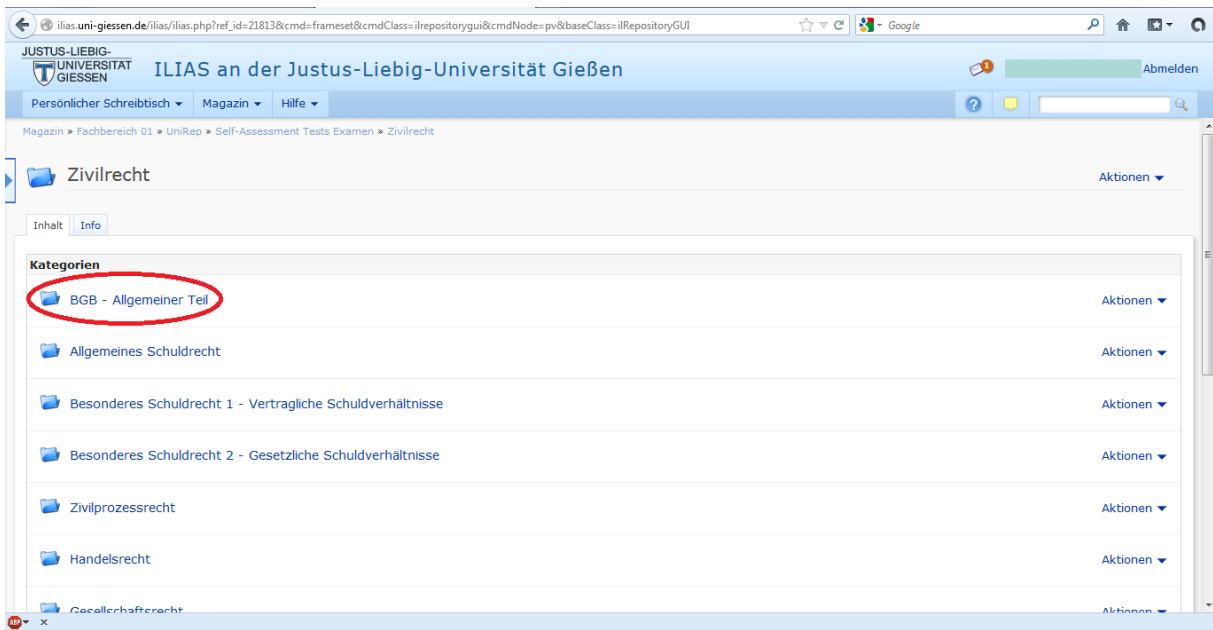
ilias.uni-giessen.de/ilias/ilias.php?ref_id=21813&cmd=frameset&cmdClass=ilrepositorygui&cmdNode=pv&baseClass=ilRepositoryGUI

Google

JUSTUS-LIEBIG-UNIVERSITÄT GIESSEN

ILIAS an der Justus-Liebig-Universität Gießen

1

Abmelden

Persönlicher Schreibtisch ▾ Magazin ▾ Hilfe ▾

Magazin » Fachbereich 01 » UniRep » Self-Assessment Tests Examen » Zivilrecht

Zivilrecht

Aktionen ▾

Inhalt Info

Kategorien

BGB - Allgemeiner Teil Aktionen ▾

Allgemeines Schuldrecht Aktionen ▾

Besonderes Schuldrecht 1 - Vertragliche Schuldverhältnisse Aktionen ▾

Besonderes Schuldrecht 2 - Gesetzliche Schuldverhältnisse Aktionen ▾

Zivilprozessrecht Aktionen ▾

Handelsrecht Aktionen ▾

Gesellschaftsrecht Aktionen ▾

ABP ▾ ×